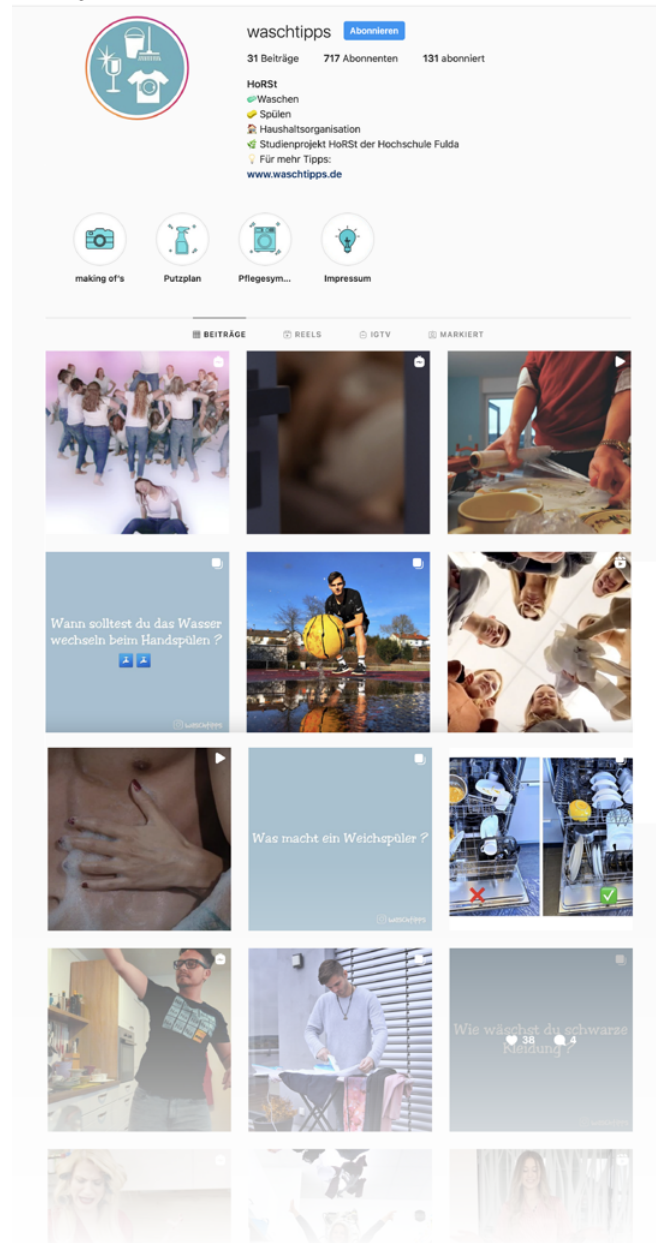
waschtipps Abonnieren

31 Beiträge 717 Abonnenten 131 abonniert

HoRSt
🧼Waschen
🧽Spülen
🏠 Haushaltsorganisation
🌿 Studienprojekt HoRSt der Hochschule Fulda
💡 Für mehr Tipps:
www.waschtipps.de

making of's
Putzplan
Pflegesym...
Impressum

BEITRÄGE
REELS
IGTV
MARKIERT

Wann solltest du das Wasser wechseln beim Handspülen ?

waschtipps

Was macht ein Weichspüler ?

waschtipps

Wie wäschst du schwarze Kleidung ?

38
4